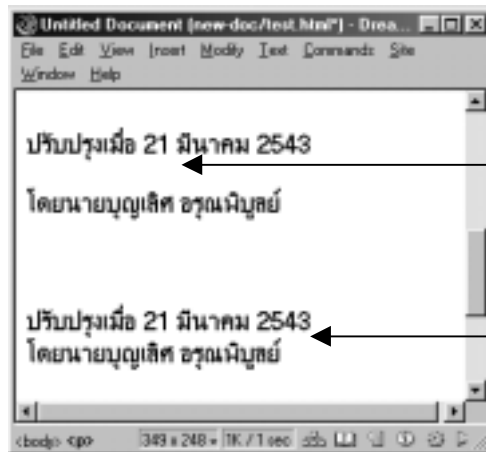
Untitled Document (new-doc/test.html*) - Drea...

File Edit View Insert Modify Text Commands Site Window Help

ปรับปรุงเมื่อ 21 มีนาคม 2543

โดยนายบุญเลิศ อรุณพิบูลย์

ปรับปรุงเมื่อ 21 มีนาคม 2543
โดยนายบุญเลิศ อรุณพิบูลย์

<body> <p> 349 x 248 - 1K / 1 sec